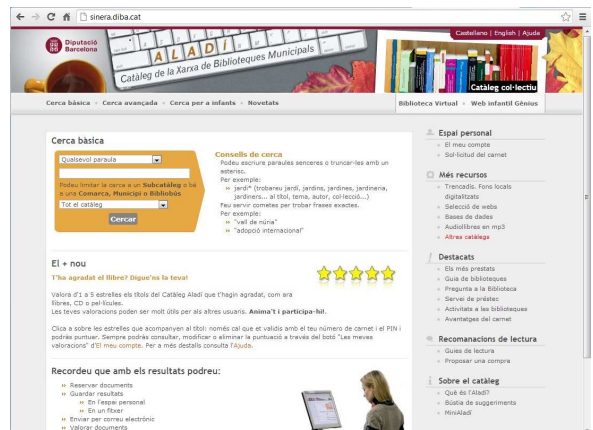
sinera.diba.cat

Diputació Barcelona

ALADÍ

Catàleg de la Xarxa de Biblioteques Municipals

Castellano | English | Ajuda

Catàleg col·lectiu

Cerca bàsica · Cerca avançada · Cerca per a infants · Novetats

Biblioteca Virtual · Web infantil Gènius

Cerca bàsica

Qualsevol paraula

Podeu limitar la cerca a un Subcatàleg o be a una Comarca, Municipi o Biblioteca

Tot el catàleg

Cercar

Consells de cerca
Podeu escriure paraules senceres o truncar-les amb un asterisc.
Per exemple:
» jardi* (trobareu jardí, jardins, jardines, jardineria, jardiners... al títol, tema, autor, col·lecció...)
Feu servir cometes per trobar frases exactes.
Per exemple:
» "vall de núria"
» "adopció internacional"

El + nou

T'ha agradat el llibre? Digue'ns la teva!

Valora d'1 a 5 estrelles els títols del Catàleg Aladí que t'hagin agradat, com ara llibres, CD o pel·lícules.
Les teves valoracions poden ser molt útils per als altres usuaris. Anima't i participa-hi.

Clica a sobre les estrelles que acompanyen al títol: només cal que et validis amb el teu número de carnet i el PIN i podràs puntuar. Sempre podràs consultar, modificar o eliminar la puntuació a través del botó "Les meves valoracions" d'El meu compte. Per a més detalls consulta l'Ajuda.

Recordeu que amb els resultats podreu:

» Reservar documents
» Guardar resultats
» En l'espai personal
» En un fitxer
» Enviar per correu electrònic
» Valorar documents

Espai personal
» El meu compte
» Sol·licitud del carnet

Més recursos
» Trencadís. Fons locals digitalitzats
» Selecció de webs
» Bases de dades
» Audiollibres en mp3
» Altres catàlegs

Destacats
» Els més prestats
» Guia de biblioteques
» Pregunta a la Biblioteca
» Servei de préstec
» Activitats a les biblioteques
» Avantatges del carnet

Recomanacions de lectura
» Guies de lectura
» Proposar una compra

Sobre el catàleg
» Què és l'Aladí?
» Bústia de suggeriments
» MiniAladí